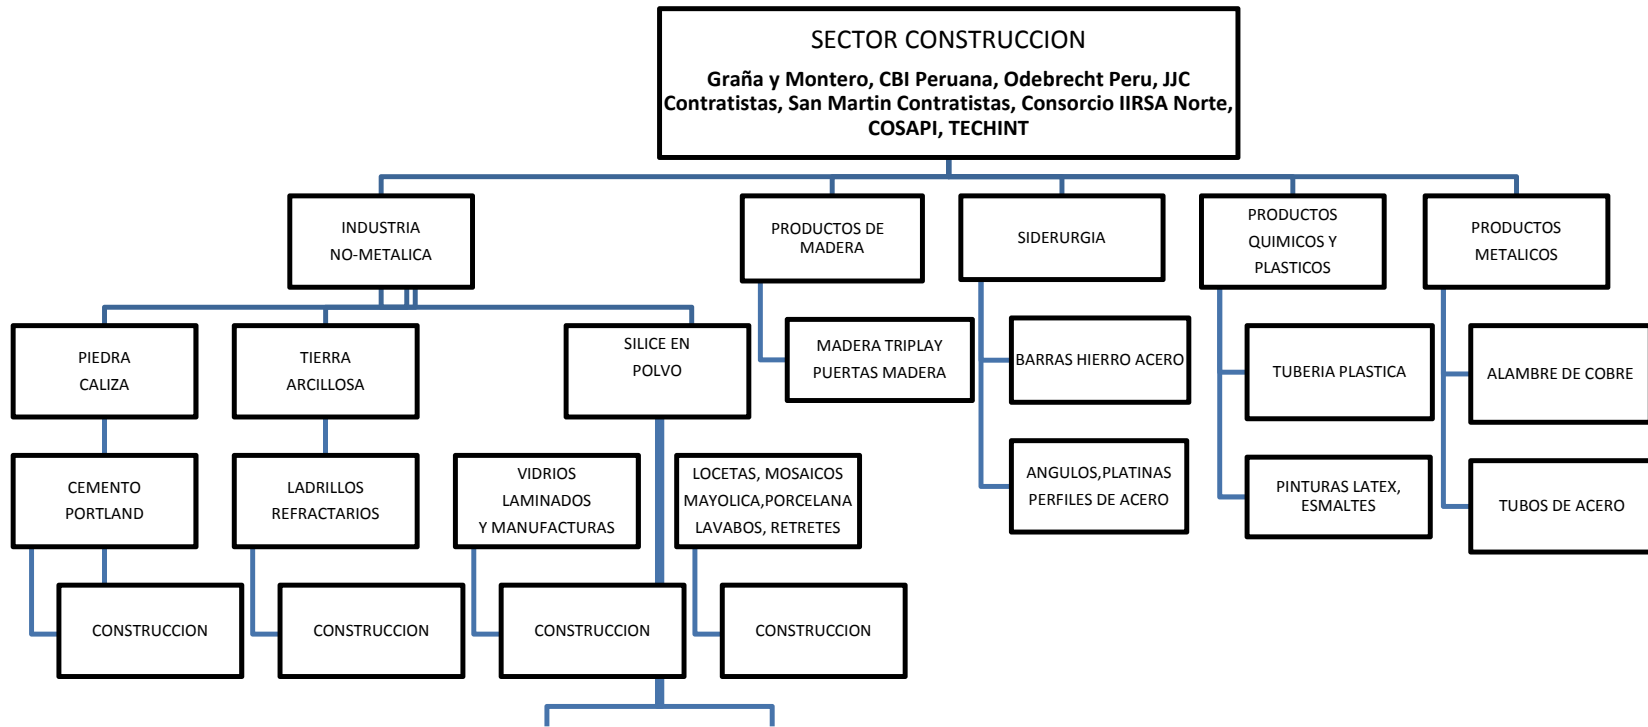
SECTOR CONSTRUCCION

Graña y Montero, CBI Peruana, Odebrecht Peru, JJC Contratistas, San Martin Contratistas, Consorcio IIRSA Norte, COSAPI, TECHINT

INDUSTRIA NO-METALICA

PRODUCTOS DE MADERA

SIDERURGIA

PRODUCTOS QUIMICOS Y PLASTICOS

PRODUCTOS METALICOS

PIEDRA CALIZA

TIERRA ARCILLOSA

SILICE EN POLVO

MADERA TRIPLAY PUERTAS MADERA

BARRAS HIERRO ACERO

TUBERIA PLASTICA

ALAMBRE DE COBRE

CEMENTO PORTLAND

LADRILLOS REFRACTARIOS

VIDRIOS LAMINADOS Y MANUFACTURAS

LOCETAS, MOSAICOS MAYOLICA,PORCELANA LAVABOS, RETRETES

ANGULOS,PLATINAS PERFILES DE ACERO

PINTURAS LATEX, ESMALTES

TUBOS DE ACERO

CONSTRUCCION

CONSTRUCCION

CONSTRUCCION

CONSTRUCCION